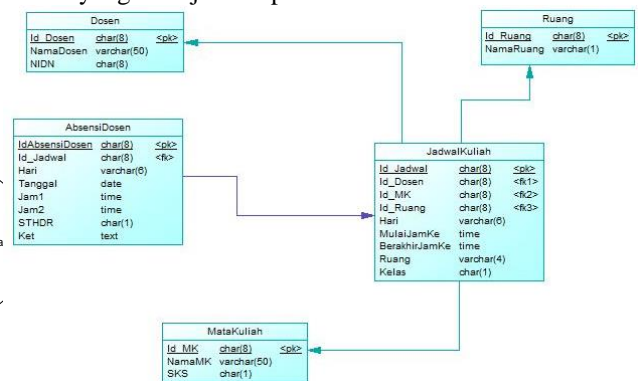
Dosen

| Id_Dosen | char(8) | <pk> |
|---|---|---|
| NamaDosen | varchar(50) | |
| NIDN | char(8) | |

Ruang

| Id_Ruang | char(8) | <pk> |
|---|---|---|
| NamaRuang | varchar(1) | |

AbsensiDosen

| IdAbsensiDosen | char(8) | <pk> |
|---|---|---|
| Id_Jadwal | char(8) | <fk> |
| Hari | varchar(6) | |
| Tanggal | date | |
| Jam1 | time | |
| Jam2 | time | |
| STHDR | char(1) | |
| Ket | text | |

JadwalKuliah

| Id_Jadwal | char(8) | <pk> |
|---|---|---|
| Id_Dosen | char(8) | <fk1> |
| Id_MK | char(8) | <fk2> |
| Id_Ruang | char(8) | <fk3> |
| Hari | varchar(6) | |
| MulaiJamKe | time | |
| BerakhirJamKe | time | |
| Ruang | varchar(4) | |
| Kelas | char(1) | |

MataKuliah

| Id_MK | char(8) | <pk> |
|---|---|---|
| NamaMK | varchar(50) | |
| SKS | char(1) | |